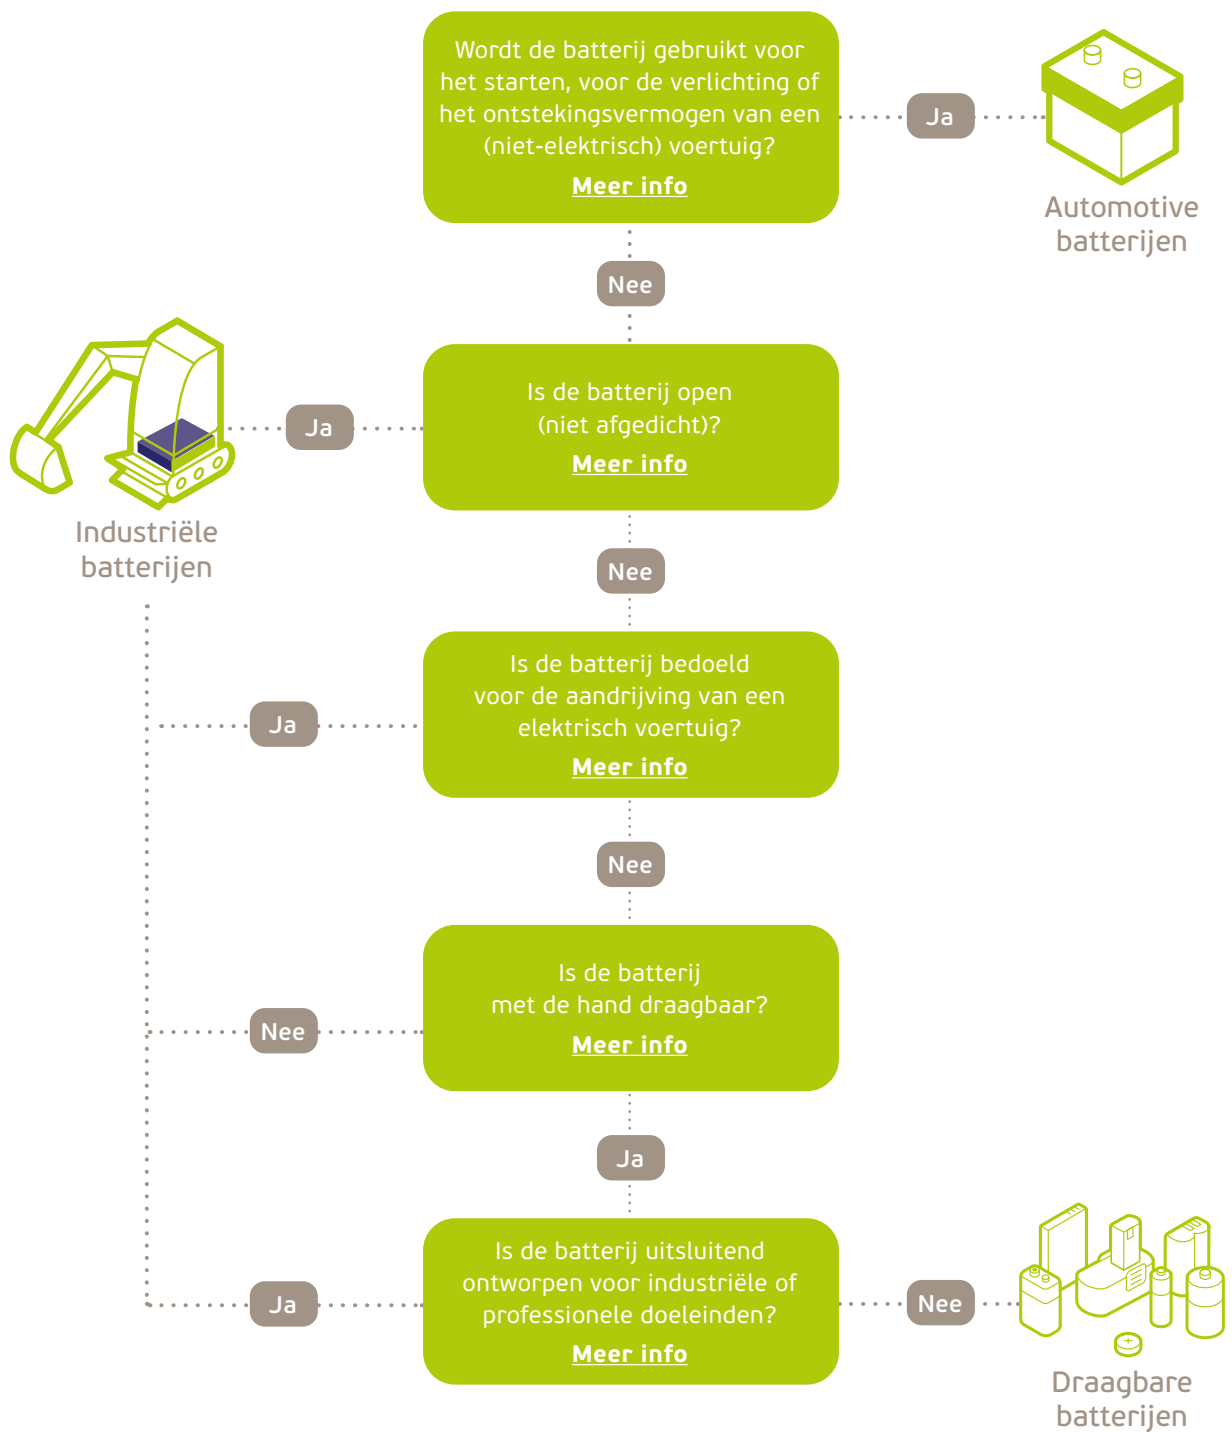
Wordt de batterij gebruikt voor het starten, voor de verlichting of het ontstekingsvermogen van een (niet-elektrisch) voertuig?
Meer info

Ja

Automotive batterijen

Nee

Is de batterij open (niet afgedicht)?
Meer info

Ja

Industriële batterijen

Nee

Is de batterij bedoeld voor de aandrijving van een elektrisch voertuig?
Meer info

Ja

Nee

Is de batterij met de hand draagbaar?
Meer info

Nee

Ja

Is de batterij uitsluitend ontworpen voor industriële of professionele doeleinden?
Meer info

Ja

Nee

Draagbare batterijen